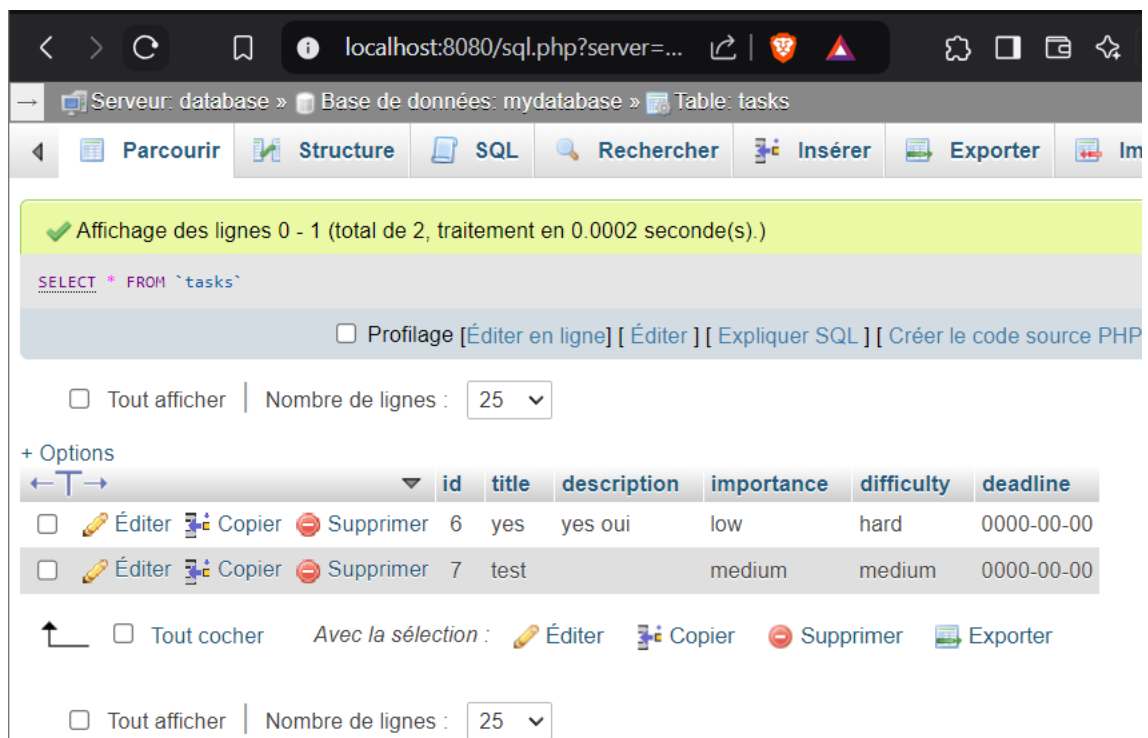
localhost:8080/sql.php?server=...

Serveur: database » Base de données: mydatabase » Table: tasks

Parcourir | Structure | SQL | Rechercher | Insérer | Exporter | Im

Affichage des lignes 0 - 1 (total de 2, traitement en 0.0002 seconde(s).)

SELECT * FROM `tasks`

Profilage [Éditer en ligne] [ Éditer ] [ Expliquer SQL ] [ Créer le code source PHP

Tout afficher | Nombre de lignes : 25

+ Options

| | | | | id | title | description | importance | difficulty | deadline |
|---|---|---|---|---|---|---|---|---|---|
| | Éditer | Copier | Supprimer | 6 | yes | yes oui | low | hard | 0000-00-00 |
| | Éditer | Copier | Supprimer | 7 | test | | medium | medium | 0000-00-00 |

Tout cocher   Avec la sélection : Éditer Copier Supprimer Exporter

Tout afficher | Nombre de lignes : 25